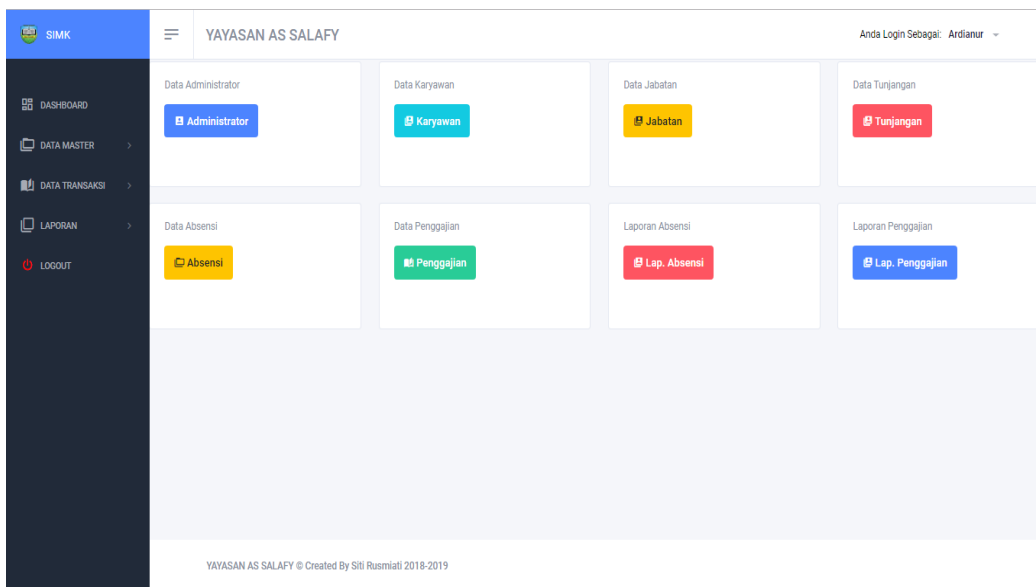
SIMK

DASHBOARD
DATA MASTER
DATA TRANSAKSI
LAPORAN
LOGOUT

YAYASAN AS SALAFY

Anda Login Sebagai: Ardianur

Data Administrator
Administrator

Data Karyawan
Karyawan

Data Jabatan
Jabatan

Data Tunjangan
Tunjangan

Data Absensi
Absensi

Data Penggajian
Penggajian

Laporan Absensi
Lap. Absensi

Laporan Penggajian
Lap. Penggajian

YAYASAN AS SALAFY © Created By Siti Rusmiati 2018-2019